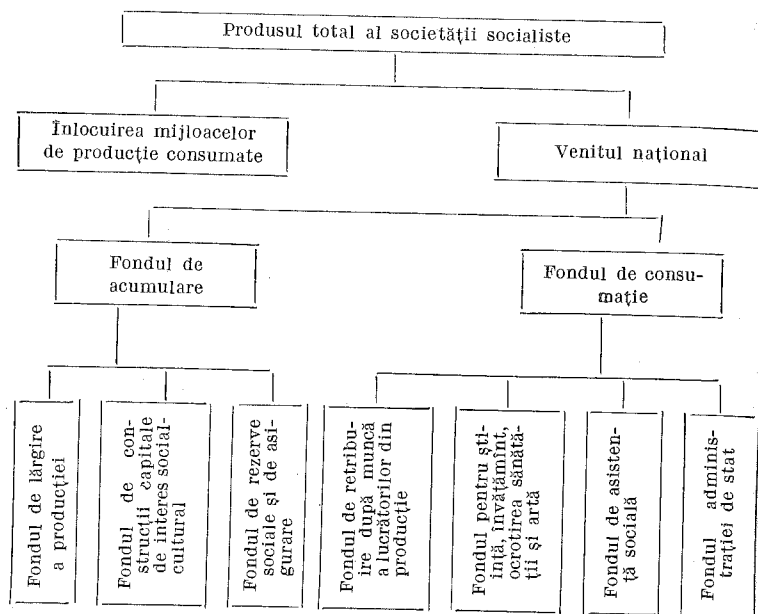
Produsul total al societății socialiste

Înlocuirea mijloacelor de producție consumate

Venitul național

Fondul de acumulare

Fondul de consumație

Fondul de lărgire a producției

Fondul de construcții capitale de interes social-cultural

Fondul de rezerve sociale și de asigurare

Fondul de retribuire după muncă a lucrătorilor din producție

Fondul pentru știință, învățămînt, ocrotirea sănătății și artă

Fondul de asistență socială

Fondul administrației de stat